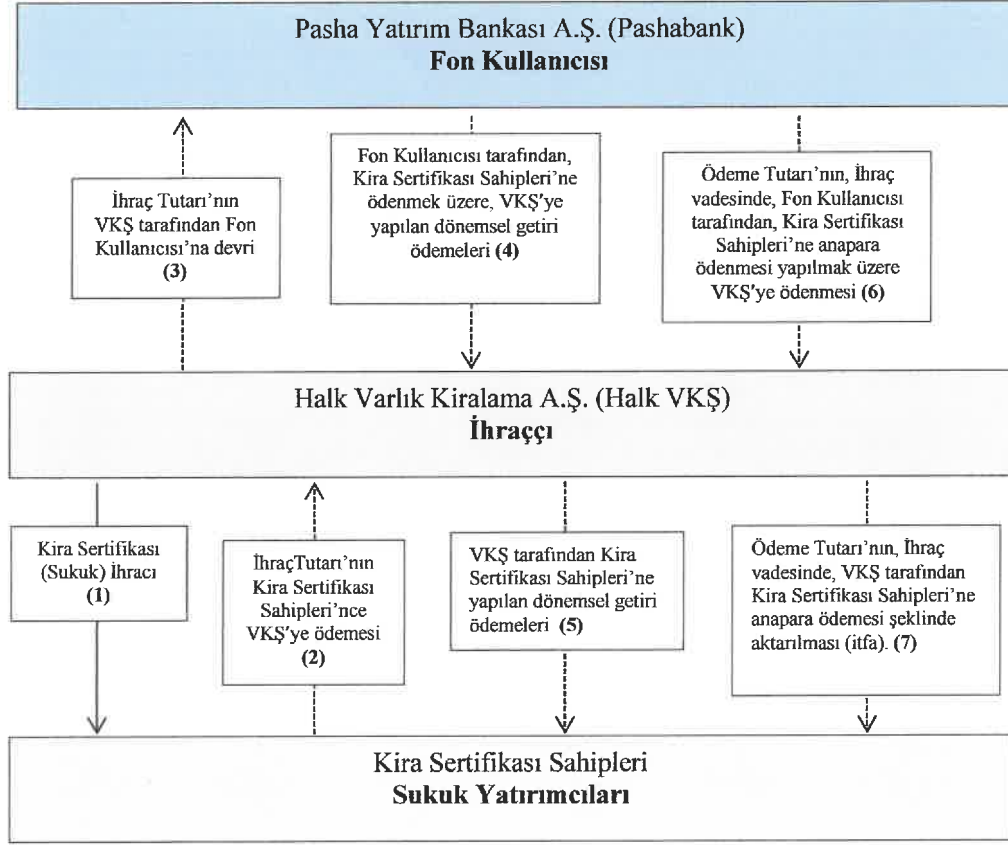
Pasha Yatırım Bankası A.Ş. (Pashabank)
**Fon Kullanıcısı**

İhraç Tutarı'nın VKŞ tarafından Fon Kullanıcısı'na devri **(3)**

Fon Kullanıcısı tarafından, Kira Sertifikası Sahipleri'ne ödenmek üzere, VKŞ'ye yapılan dönemsel getiri ödemeleri **(4)**

Ödeme Tutarı'nın, İhraç vadesinde, Fon Kullanıcısı tarafından, Kira Sertifikası Sahipleri'ne anapara ödenmesi yapılmak üzere VKŞ'ye ödenmesi **(6)**

Halk Varlık Kiralama A.Ş. (Halk VKŞ)
**İhraççı**

Kira Sertifikası (Sukuk) İhracı **(1)**

İhraçTutarı'nın Kira Sertifikası Sahipleri'nce VKŞ'ye ödemesi **(2)**

VKŞ tarafından Kira Sertifikası Sahipleri'ne yapılan dönemsel getiri ödemeleri **(5)**

Ödeme Tutarı'nın, İhraç vadesinde, VKŞ tarafından Kira Sertifikası Sahipleri'ne anapara ödemesi şeklinde aktarılması (itfa). **(7)**

Kira Sertifikası Sahipleri
**Sukuk Yatırımcıları**